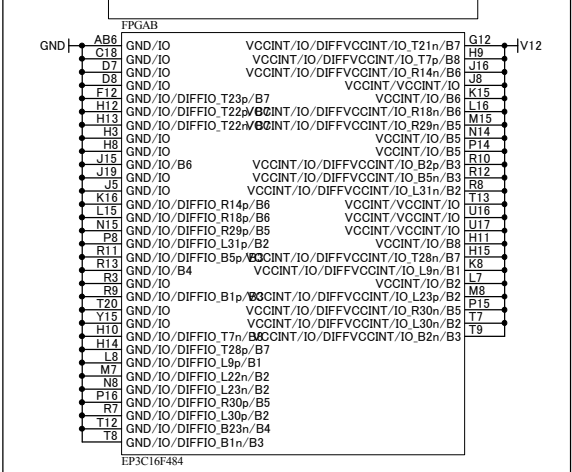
FPGAB

GND
AB6 GND/IO
C18 GND/IO
D7 GND/IO
D8 GND/IO
F12 GND/IO/DIFFIO_T23p/B7
H12 GND/IO/DIFFIO_T22p/B7
H13 GND/IO/DIFFIO_T22n/B7
H3 GND/IO
H8 GND/IO
J15 GND/IO/B6
J19 GND/IO
J5 GND/IO
K16 GND/IO/DIFFIO_R14p/B6
L15 GND/IO/DIFFIO_R18p/B6
N15 GND/IO/DIFFIO_R29p/B5
P8 GND/IO/DIFFIO_L31p/B2
R11 GND/IO/DIFFIO_B5p/B3
R13 GND/IO/B4
R3 GND/IO
R9 GND/IO/DIFFIO_B1p/B3
T20 GND/IO
Y15 GND/IO
H10 GND/IO/DIFFIO_T7n/B8
H14 GND/IO/DIFFIO_T28p/B7
L8 GND/IO/DIFFIO_L9p/B1
M7 GND/IO/DIFFIO_L22n/B2
N8 GND/IO/DIFFIO_L23n/B2
P16 GND/IO/DIFFIO_R30p/B5
R7 GND/IO/DIFFIO_L30p/B2
T12 GND/IO/DIFFIO_B23n/B4
T8 GND/IO/DIFFIO_B1n/B3

V12
VCCINT/IO/DIFFVCCINT/IO_T21n/B7 G12
VCCINT/IO/DIFFVCCINT/IO_T7p/B8 H9
VCCINT/IO/DIFFVCCINT/IO_R14n/B6 J16
VCCINT/VCCINT/IO J8
VCCINT/IO/B6 K15
VCCINT/IO/DIFFVCCINT/IO_R18n/B6 L16
VCCINT/IO/DIFFVCCINT/IO_R29n/B5 M15
VCCINT/IO/B5 N14
VCCINT/IO/B5 P14
VCCINT/IO/DIFFVCCINT/IO_B2p/B3 R10
VCCINT/IO/DIFFVCCINT/IO_B5n/B3 R12
VCCINT/IO/DIFFVCCINT/IO_L31n/B2 R8
VCCINT/VCCINT/IO T13
VCCINT/VCCINT/IO U16
VCCINT/VCCINT/IO U17
VCCINT/IO/B8 H11
VCCINT/IO/DIFFVCCINT/IO_T28n/B7 H15
VCCINT/IO/DIFFVCCINT/IO_L9n/B1 K8
VCCINT/IO/B2 L7
VCCINT/IO/DIFFVCCINT/IO_L23p/B2 M8
VCCINT/IO/DIFFVCCINT/IO_R30n/B5 P15
VCCINT/IO/DIFFVCCINT/IO_L30n/B2 T7
VCCINT/IO/DIFFVCCINT/IO_B2n/B3 T9

EP3C16F484